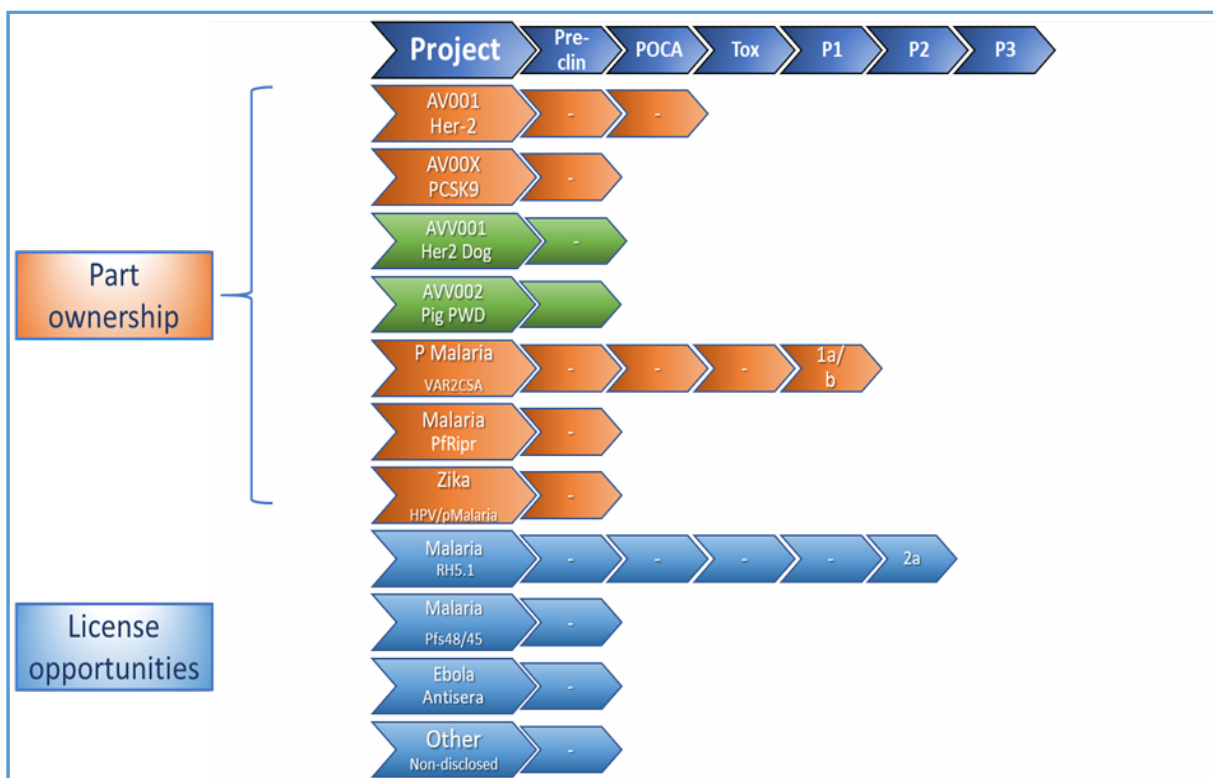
| Project | Pre-clin | POCA | Tox | P1 | P2 | P3 |
|---|---|---|---|---|---|---|
| AV001 Her-2 | - | - | | | | |
| AV00X PCSK9 | - | | | | | |
| AVV001 Her2 Dog | - | | | | | |
| AVV002 Pig PWD | | | | | | |
| P Malaria VAR2CSA | - | - | - | 1a/b | | |
| Malaria PfRipr | - | | | | | |
| Zika HPV/pMalaria | - | | | | | |
| Malaria RH5.1 | - | - | - | - | 2a | |
| Malaria Pfs48/45 | - | | | | | |
| Ebola Antisera | - | | | | | |
| Other Non-disclosed | - | | | | | |

Part ownership

License opportunities